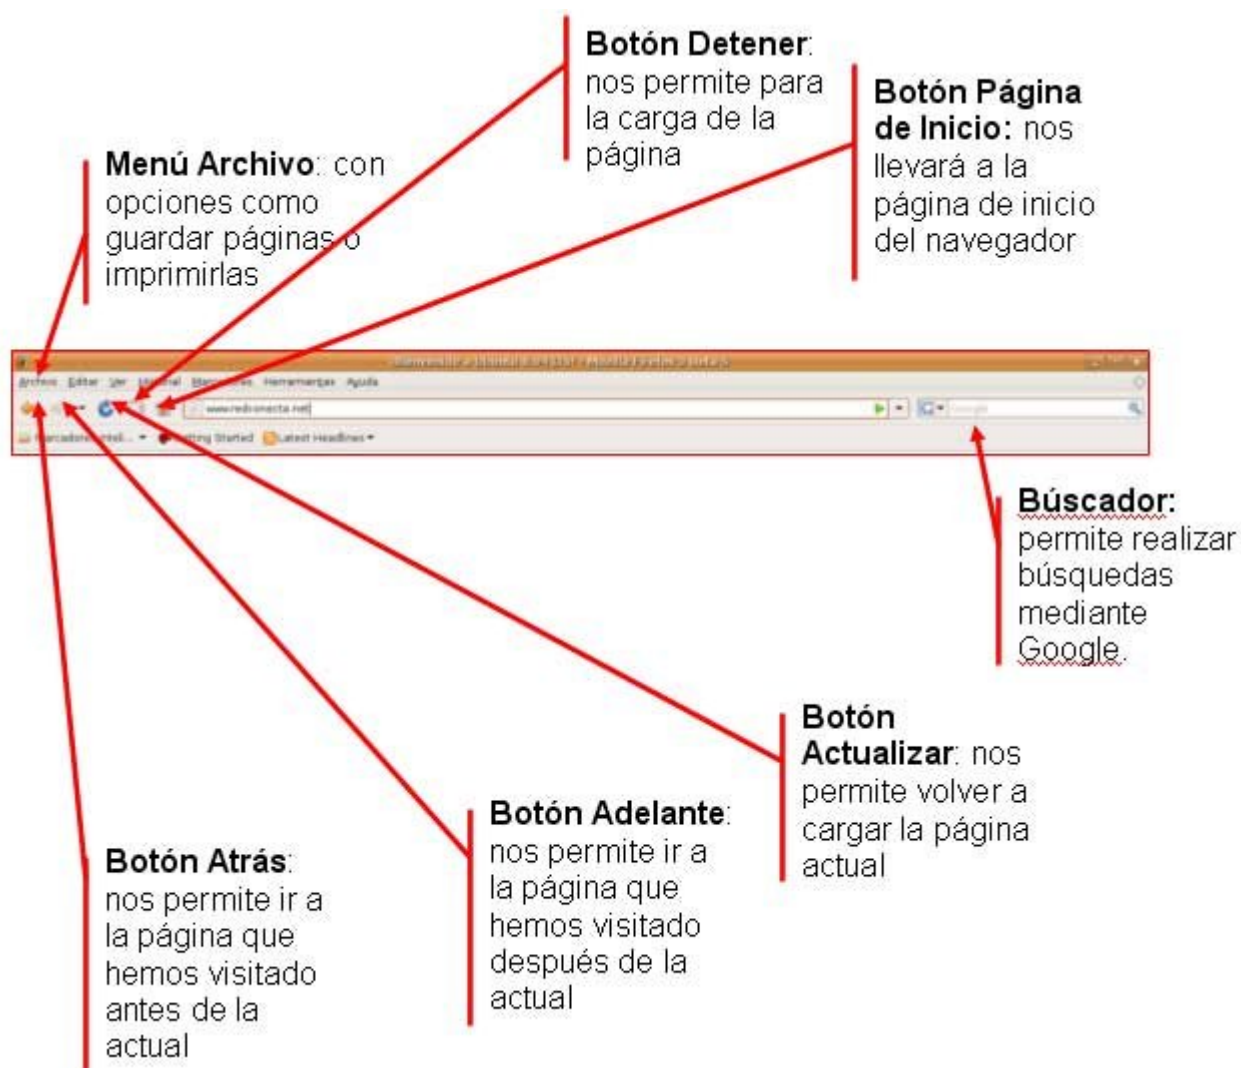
Botón Detener: nos permite para la carga de la página

Botón Página de Inicio: nos llevará a la página de inicio del navegador

Menú Archivo: con opciones como guardar páginas o imprimirlas

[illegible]

Archivo Editar Ver Historial Marcadores Herramientas Ayuda

www.redconecta.net

Google

Marcadores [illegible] Getting Started Latest Headlines

Búscador: permite realizar búsquedas mediante Google.

Botón Actualizar: nos permite volver a cargar la página actual

Botón Adelante: nos permite ir a la página que hemos visitado después de la actual

Botón Atrás: nos permite ir a la página que hemos visitado antes de la actual